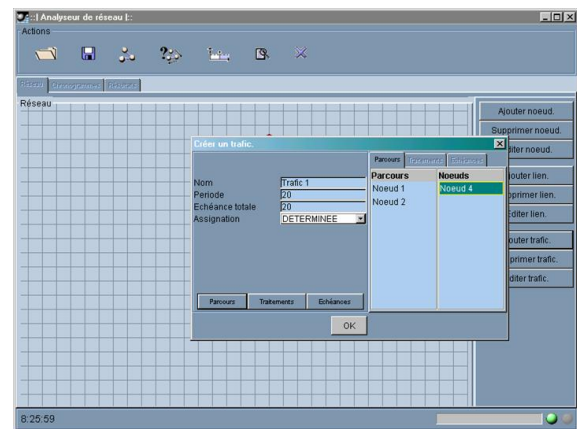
.:| Analyseur de réseau |:.
Actions
Réseau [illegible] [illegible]
Réseau
Ajouter noeud.
Supprimer noeud.
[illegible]diter noeud.
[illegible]jouter lien.
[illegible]pprimer lien.
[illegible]diter lien.
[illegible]outer trafic.
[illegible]primer trafic.
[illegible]diter trafic.
Créer un trafic.
Nom Trafic 1
Periode 20
Echéance totale 20
Assignation DETERMINEE
Parcours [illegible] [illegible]
| Parcours | Noeuds |
|---|---|
| Noeud 1 | Noeud 4 |
| Noeud 2 | |
Parcours Traitements Echéances
OK
8:25:59